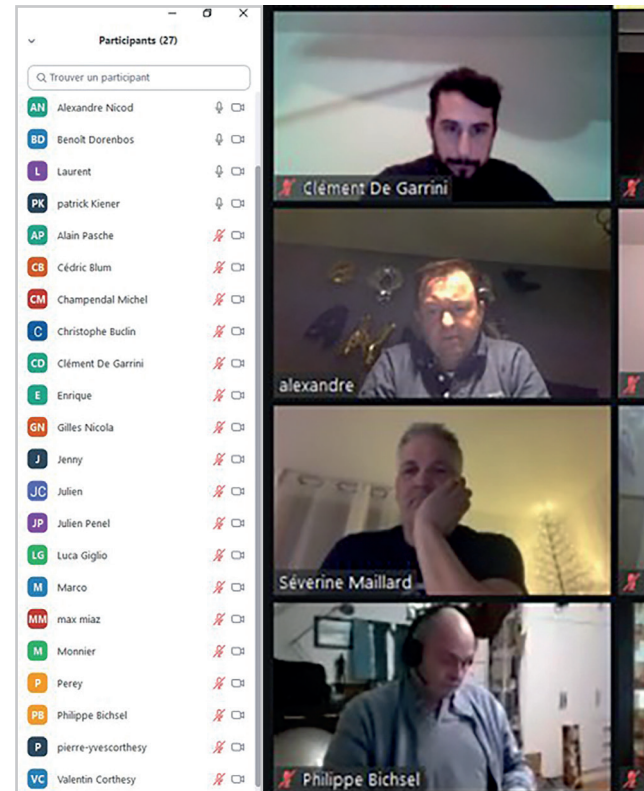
Participants (27)

Trouver un participant

AN Alexandre Nicod
BD Benoît Dorenbos
L Laurent
PK patrick Kiener
AP Alain Pasche
CB Cédric Blum
CM Champendal Michel
C Christophe Buclin
CD Clément De Garrini
E Enrique
GN Gilles Nicola
J Jenny
JC Julien
JP Julien Penel
LG Luca Giglio
M Marco
MM max miaz
M Monnier
P Perey
PB Philippe Bichsel
P pierre-yvescorthesy
VC Valentin Corthesy

Clément De Garrini
alexandre
Séverine Maillard
Philippe Bichsel